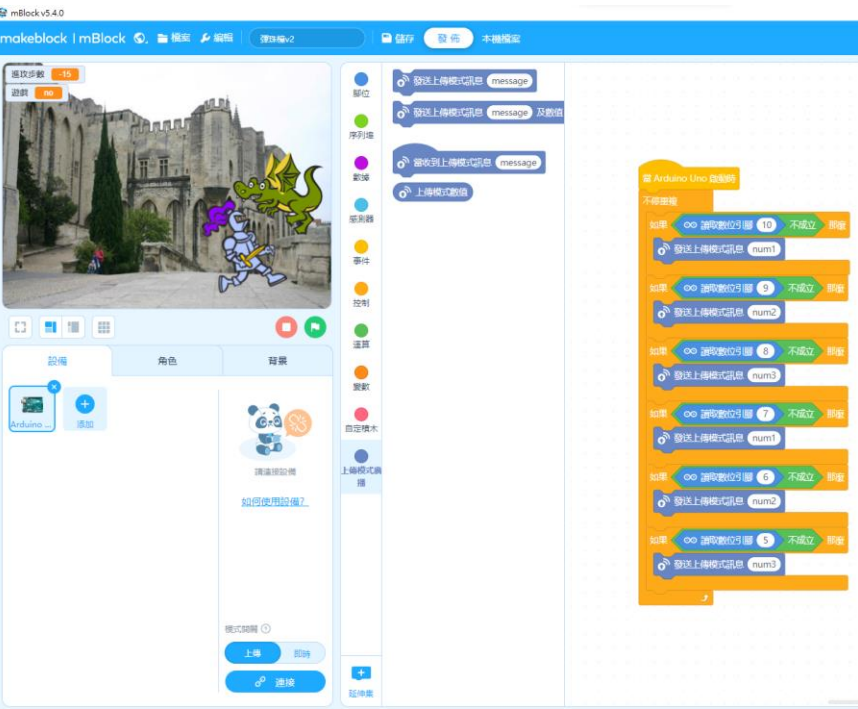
mBlock v5.4.0

makeblock | mBlock 檔案 編輯 彈珠檯v2 儲存 發佈 本機檔案

遊戲步數 -15
遊戲 no

設備 角色 背景

Arduino ...
添加

請連接設備
如何使用設備？

模式開關
上傳 即時
連接

腳位
序列埠
數據
感測器
事件
控制
運算
變數
自定積木
上傳模式廣播
延伸集

發送上傳模式訊息 message
發送上傳模式訊息 message 及數值
當收到上傳模式訊息 message
上傳模式數值

當 Arduino Uno 啟動時
不停重複
如果 讀取數位引腳 10 不成立 那麼
發送上傳模式訊息 num1
如果 讀取數位引腳 9 不成立 那麼
發送上傳模式訊息 num2
如果 讀取數位引腳 8 不成立 那麼
發送上傳模式訊息 num3
如果 讀取數位引腳 7 不成立 那麼
發送上傳模式訊息 num1
如果 讀取數位引腳 6 不成立 那麼
發送上傳模式訊息 num2
如果 讀取數位引腳 5 不成立 那麼
發送上傳模式訊息 num3